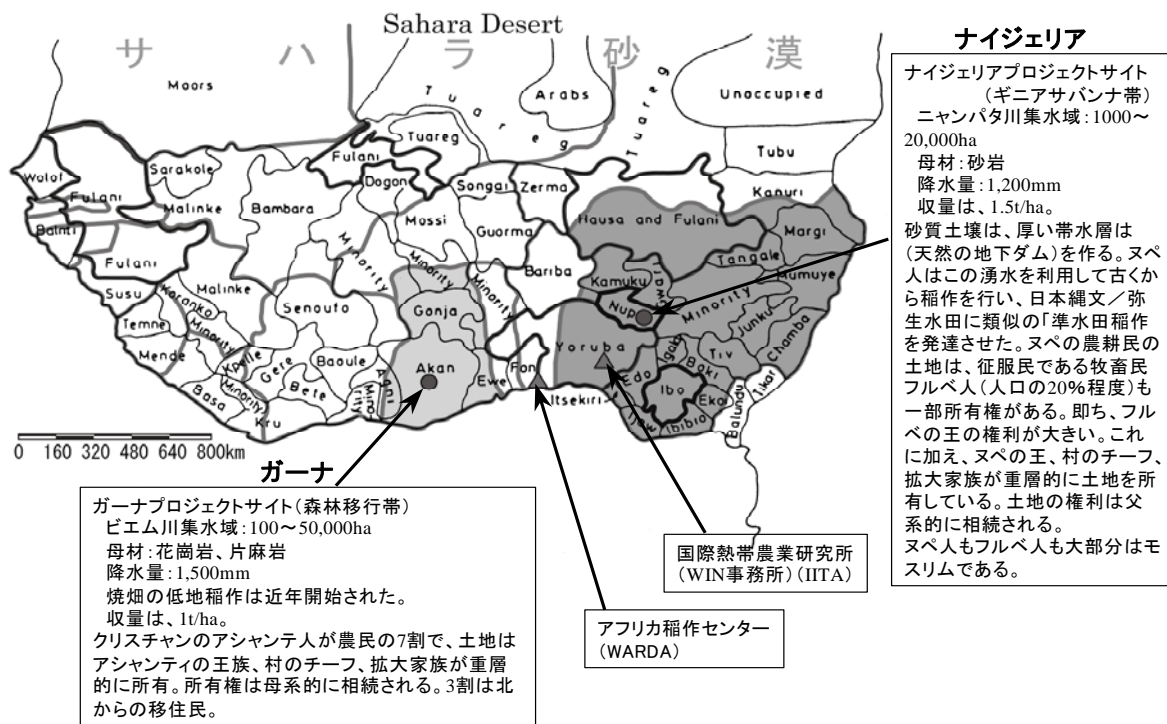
Sahara Desert

サ ハ ラ 砂 漠

Moors
Tuareg
Arabs
Tuareg
Unoccupied
Tuareg
Tubu
Wolof
Sarakole
Fulani
Dogon
Songai
Zerma
Kanuri
Fulani
Malinke
Bambara
Mossi
Hausa and Fulani
Margi
Balnti
Minority
Guorma
Fulani
Minority
Bariba
Tangale
Mumuye
Kamuku
Susu
Malinke
Minority
Nupe
Gwari
Minority
Koranko
Senouto
Gonja
Junku
Temne
Minority
Chamba
Yoruba
Tiv
Mende
Kpelle
Baoule
Igala
Boki
Gere
Akan
Ewe
Fon
Edo
Basa
Minority
Bete
Agni
Minority
Ibo
Ekoi
Kru
Itsekiri
Ibibio
Ijaw
Balundu
Ikar

0 160 320 480 640 800km

ナイジェリア

ナイジェリアプロジェクトサイト（ギニアサバンナ帯）
ニャンパタ川集水域：1000～20,000ha
母材：砂岩
降水量：1,200mm
収量は、1.5t/ha。
砂質土壌は、厚い帯水層は（天然の地下ダム）を作る。ヌペ人はこの湧水を利用して古くから稲作を行い、日本縄文／弥生水田に類似の「準水田稲作を発達させた。ヌペの農耕民の土地は、征服民である牧畜民フルベ人（人口の20%程度）も一部所有権がある。即ち、フルベの王の権利が大きい。これに加え、ヌペの王、村のチーフ、拡大家族が重層的に土地を所有している。土地の権利は父系的に相続される。
ヌペ人もフルベ人も大部分はモスリムである。

ガーナ

ガーナプロジェクトサイト（森林移行帯）
ビエム川集水域：100～50,000ha
母材：花崗岩、片麻岩
降水量：1,500mm
焼畑の低地稲作は近年開始された。
収量は、1t/ha。
クリスチャンのアシャンテ人が農民の7割で、土地はアシャンティの王族、村のチーフ、拡大家族が重層的に所有。所有権は母系的に相続される。3割は北からの移住民。

国際熱帯農業研究所（WIN事務所）（IITA）

アフリカ稲作センター（WARDA）